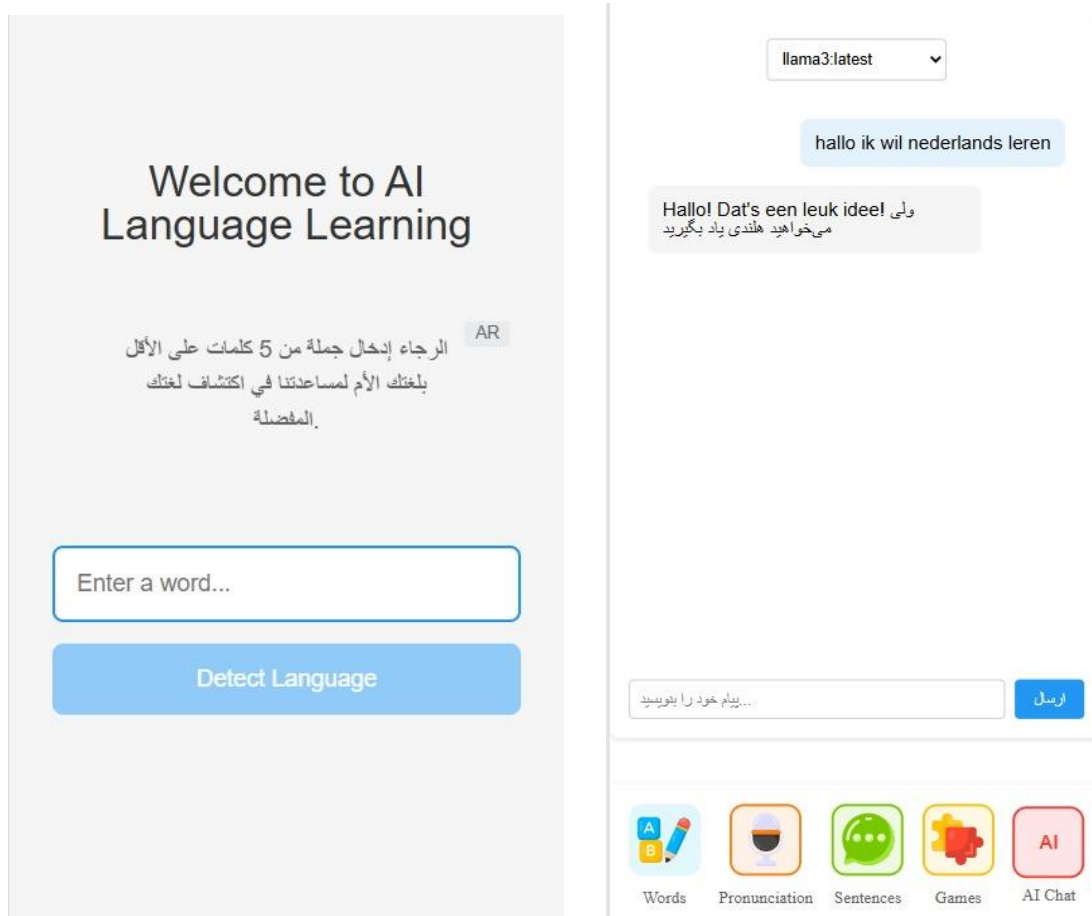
Welcome to AI Language Learning

AR

الرجاء إدخال جملة من 5 كلمات على الأقل بلغتك الأم لمساعدتنا في اكتشاف لغتك المفضلة.

Enter a word...

Detect Language

llama3:latest

hallo ik wil nederlands leren

Hallo! Dat's een leuk idee! ولی می‌خواهید هلندی یاد بگیرید

...پیام خود را بنویسید

ارسال

A B

Words

Pronunciation

Sentences

Games

AI

AI Chat